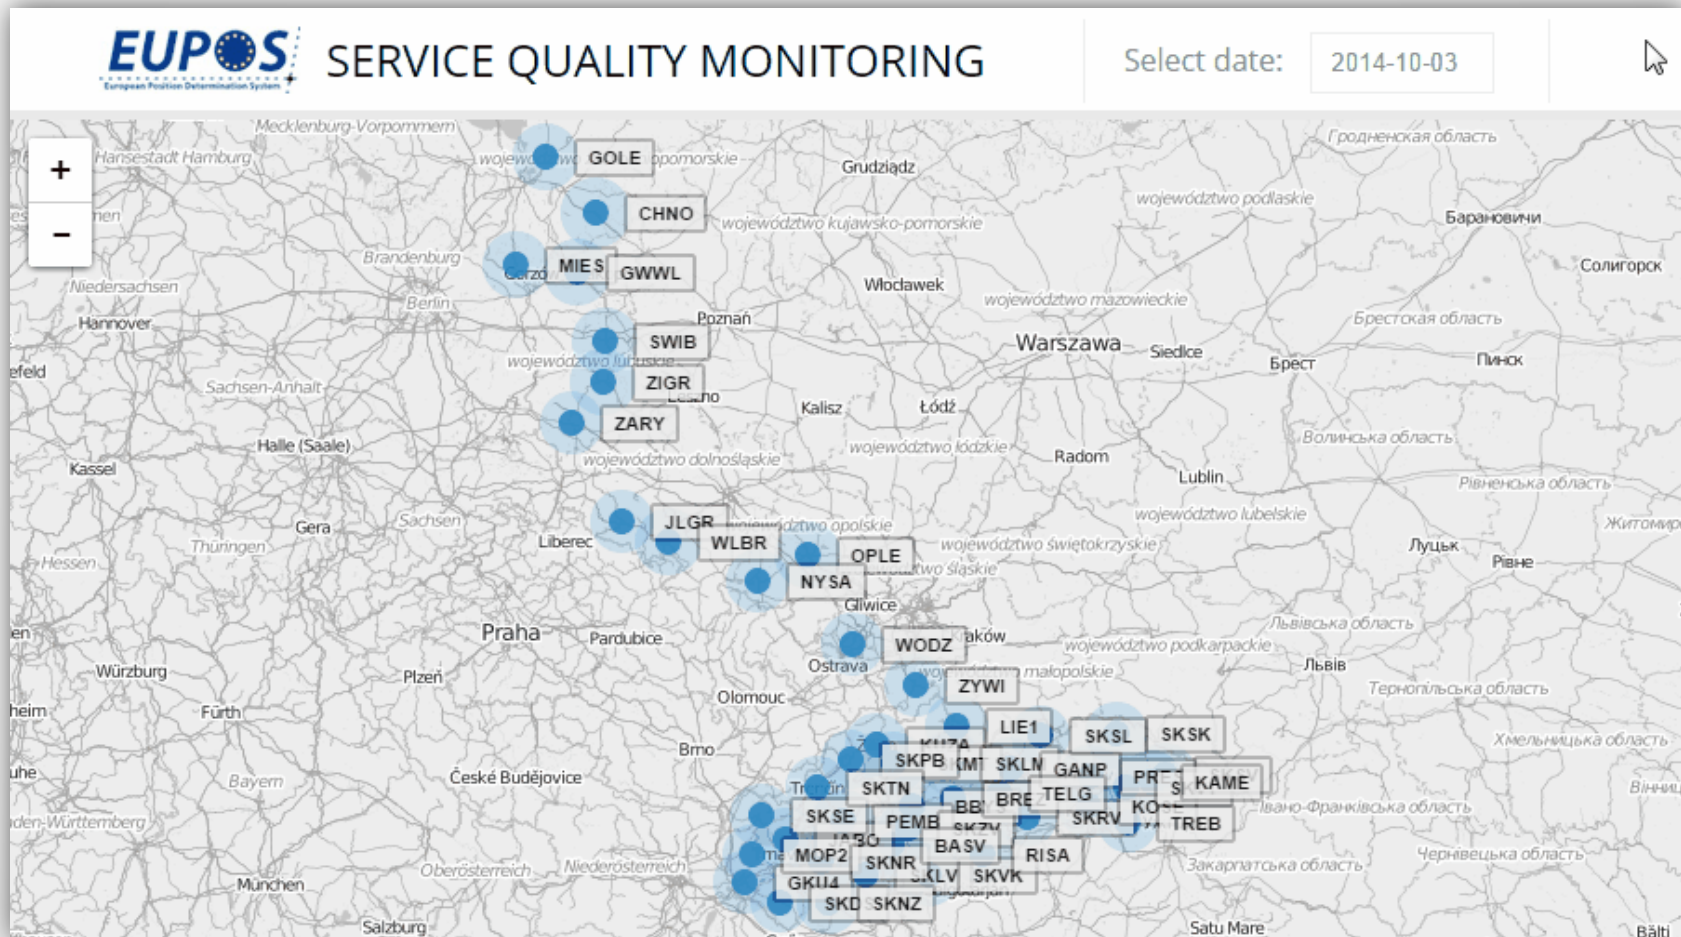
EUPOS European Position Determination System

SERVICE QUALITY MONITORING

Select date: 2014-10-03

+
−

Mecklenburg-Vorpommern
Hansestadt Hamburg
GOLE
pomorskie
Grudziądz
CHNO
województwo kujawsko-pomorskie
województwo podlaskie
Гродненская область
Барановичи
Brandenburg
MIES
GWWL
Niedersachsen
Berlin
Włocławek
województwo mazowieckie
Солигорск
Hannover
Poznań
SWIB
Brestская область
województwo lubuskie
Warszawa
Siedlce
Брест
Пинск
Sachsen-Anhalt
ZIGR
Kalisz
Łódź
ZARY
Halle (Saale)
Kassel
województwo dolnośląskie
województwo łódzkie
Radom
Волинська область
Lublin
Рівненська область
województwo lubelskie
JLGR
województwo opolskie
Gera
Sachsen
Thüringen
Liberec
WLBR
OPLE
województwo świętokrzyskie
Луцьк
Житомир
Рівне
Hessen
NYSA
województwo śląskie
Gliwice
Praha
Pardubice
WODZ
Львівська область
województwo podkarpackie
Ostrava
Львів
Würzburg
Plzeň
województwo małopolskie
ZYWI
Тернопільська область
Olomouc
Fürth
LIE1
SKSL
SKSK
Brno
KUZA
SKPB
SKLN
GANP
Хмельницька область
Bayern
České Budějovice
SKTN
TELG
PRE
KAME
SKSE
PEMB
BRE
SKRV
KO
TREB
Івано-Франківська область
Baden-Württemberg
MOP2
BASV
RISA
Oberösterreich
Niederösterreich
SKNR
Чернівецька область
Закарпатська область
München
GKU4
SKLV
SKVK
SKD
SKNZ
Salzburg
Satu Mare
Bălți